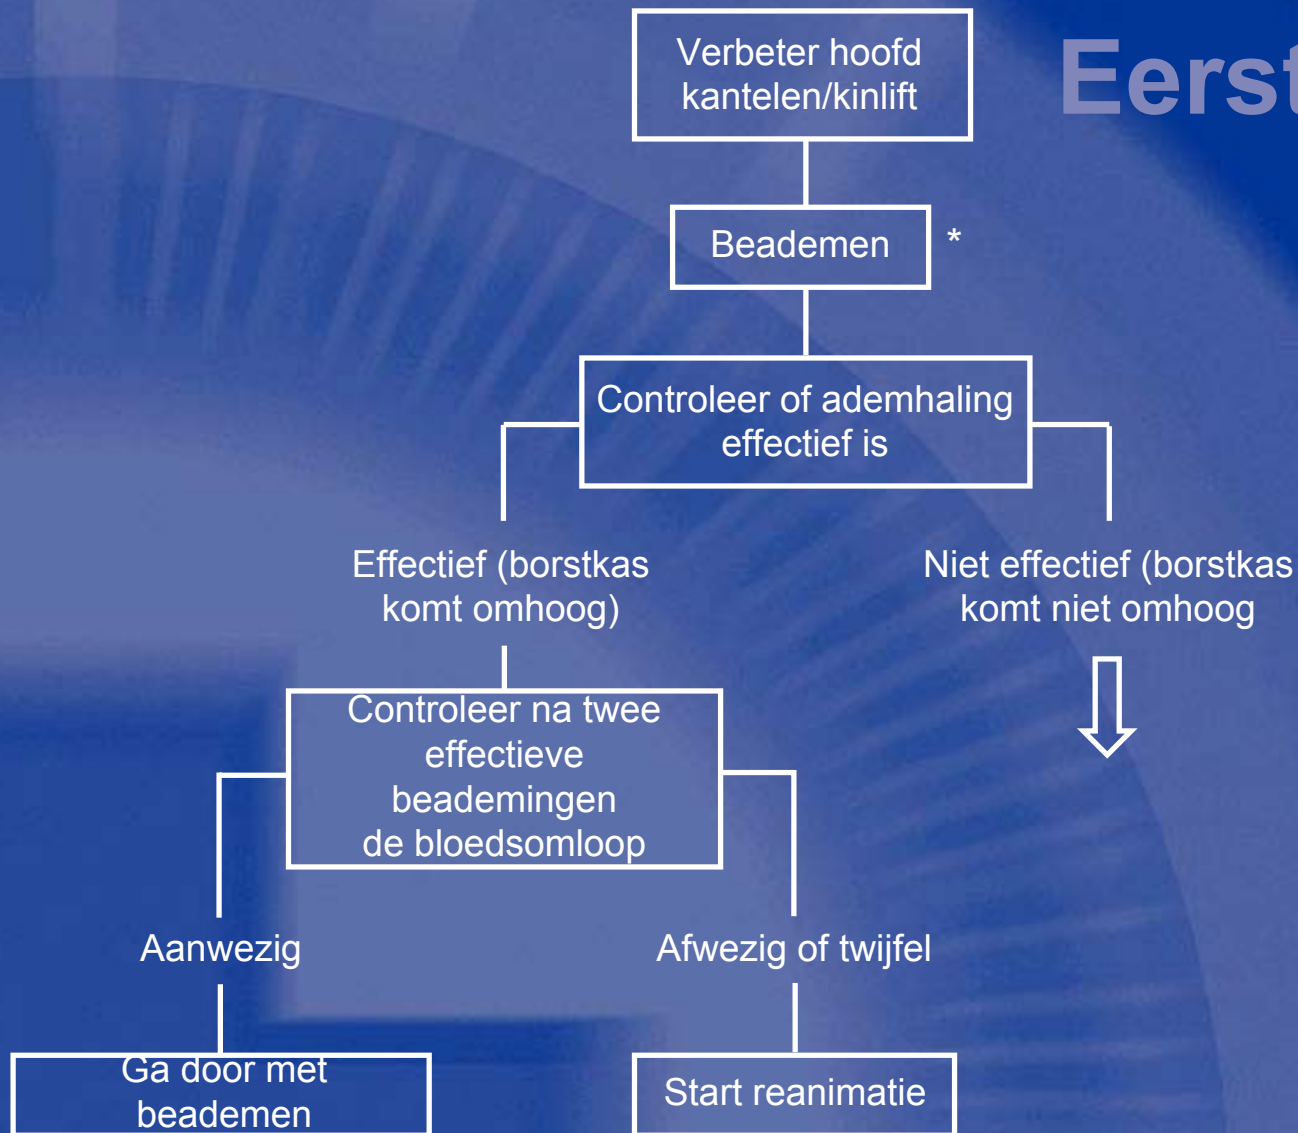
Eerst

Verbeter hoofd kantelen/kinlift

Beademen

*

Controleer of ademhaling effectief is

Effectief (borstkas komt omhoog)

Niet effectief (borstkas komt niet omhoog

Controleer na twee effectieve beademingen de bloedsomloop

Aanwezig

Afwezig of twijfel

Ga door met beademen

Start reanimatie